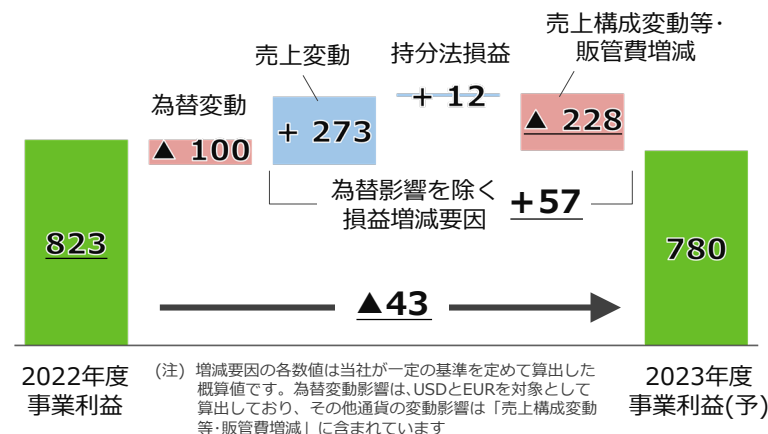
売上構成変動等・販管費増減

売上変動

持分法損益

為替変動

+ 12

▲ 100

+ 273

▲ 228

為替影響を除く損益増減要因

+57

823

780

▲43

2022年度
事業利益

(注) 増減要因の各数値は当社が一定の基準を定めて算出した概算値です。為替変動影響は、USDとEURを対象として算出しており、その他通貨の変動影響は「売上構成変動等・販管費増減」に含まれています

2023年度
事業利益(予)